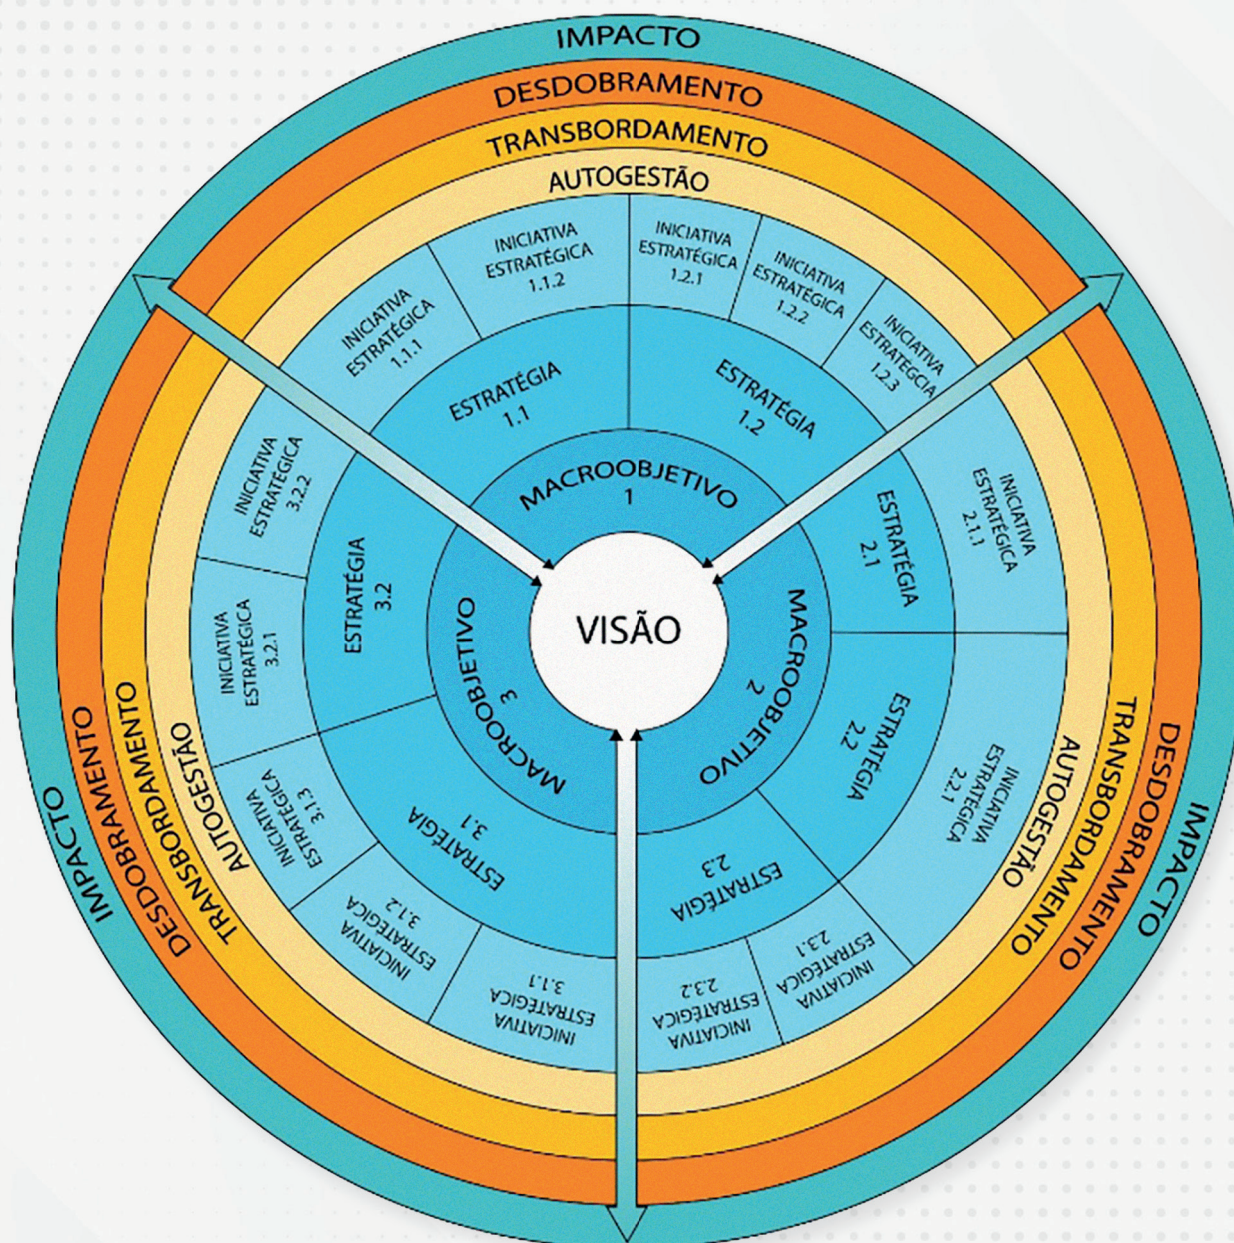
IMPACTO
DESDOBRAMENTO
TRANSBORDAMENTO
AUTOGESTÃO

INICIATIVA ESTRATÉGICA 1.1.2
INICIATIVA ESTRATÉGICA 1.2.1
INICIATIVA ESTRATÉGICA 1.2.2
INICIATIVA ESTRATÉGICA 1.2.3
INICIATIVA ESTRATÉGICA 1.1.1
ESTRATÉGIA 1.1
ESTRATÉGIA 1.2
MACROOBJETIVO 1
INICIATIVA ESTRATÉGICA 3.2.2
ESTRATÉGIA 3.2
ESTRATÉGIA 2.1
INICIATIVA ESTRATÉGICA 2.1.1
VISÃO
INICIATIVA ESTRATÉGICA 3.2.1
MACROOBJETIVO 3
MACROOBJETIVO 2
ESTRATÉGIA 2.2
INICIATIVA ESTRATÉGICA 2.2.1
INICIATIVA ESTRATÉGICA 3.1.3
ESTRATÉGIA 3.1
ESTRATÉGIA 2.3
INICIATIVA ESTRATÉGICA 3.1.2
INICIATIVA ESTRATÉGICA 3.1.1
INICIATIVA ESTRATÉGICA 2.3.2
INICIATIVA ESTRATÉGICA 2.3.1

IMPACTO
DESDOBRAMENTO
TRANSBORDAMENTO
AUTOGESTÃO
AUTOGESTÃO
TRANSBORDAMENTO
DESDOBRAMENTO
IMPACTO